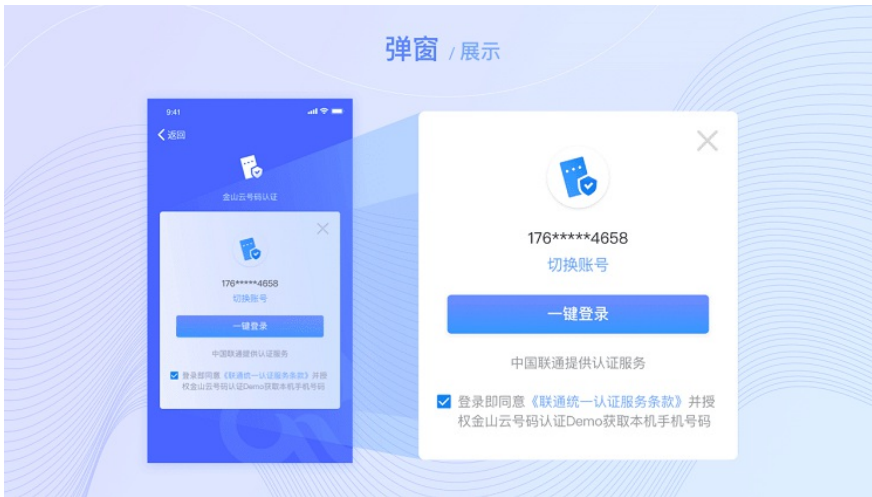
弹窗 / 展示

9:41

返回

金山云号码认证

176*****4658

切换账号

一键登录

中国联通提供认证服务

登录即同意《联通统一认证服务条款》并授权金山云号码认证Demo获取本机手机号码

176*****4658

切换账号

一键登录

中国联通提供认证服务

登录即同意《联通统一认证服务条款》并授权金山云号码认证Demo获取本机手机号码